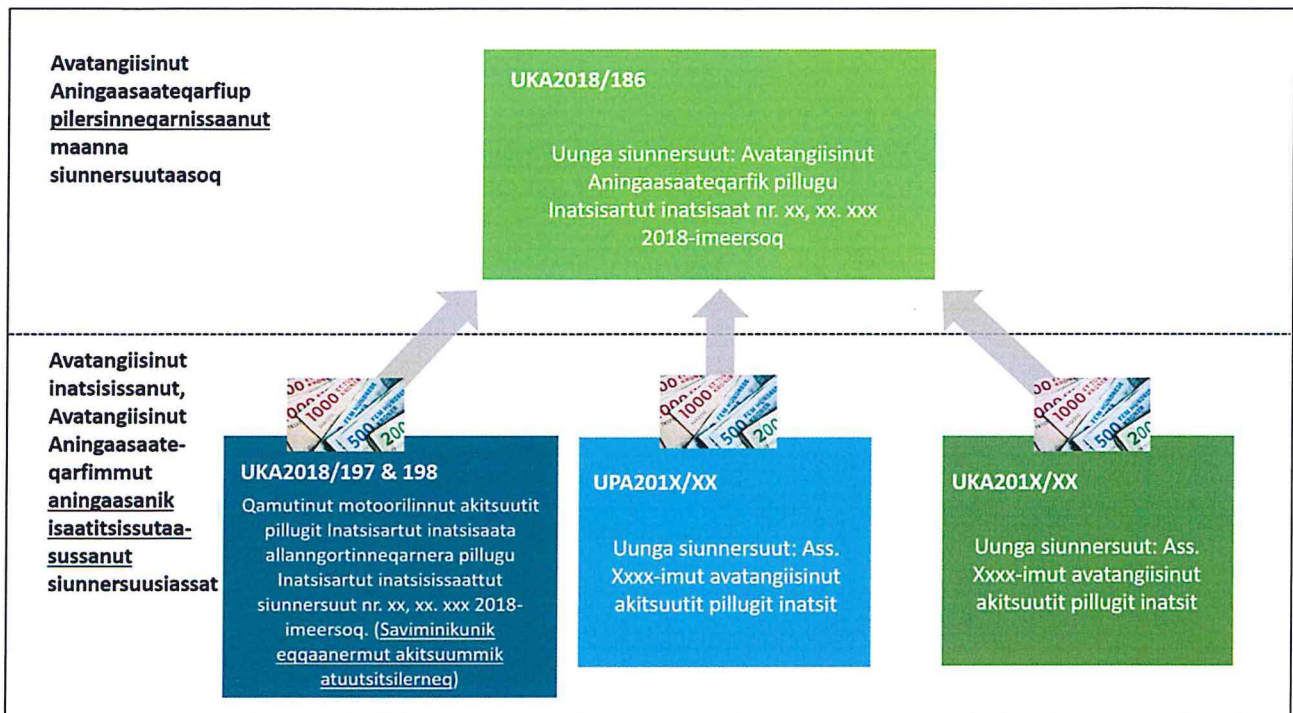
Avatangiisinut Aningaasaateqarfiup pilersinneqarnissaanut maanna siunnersuutaasoq

UKA2018/186

Uunga siunnersuut: Avatangiisinut Aningaasaateqarfik pillugu Inatsisartut inatsisaat nr. xx, xx. xxx 2018-imeersoq

Avatangiisinut inatsisissanut, Avatangiisinut Aningaasaateqarfimmut aningaasanik isaatitsissutaassussanut siunnersuusiassat

UKA2018/197 & 198

Qamutinut motoorilinnut akitsuutit pillugit Inatsisartut inatsisaata allanngortinneqarnera pillugu Inatsisartut inatsisissaattut siunnersuut nr. xx, xx. xxx 2018-imeersoq. (Saviminikunik eqqaanermut akitsuummik atuutsitsilerneq)

UPA201X/XX

Uunga siunnersuut: Ass. Xxxx-imut avatangiisinut akitsuutit pillugit inatsit

UKA201X/XX

Uunga siunnersuut: Ass. Xxxx-imut avatangiisinut akitsuutit pillugit inatsit